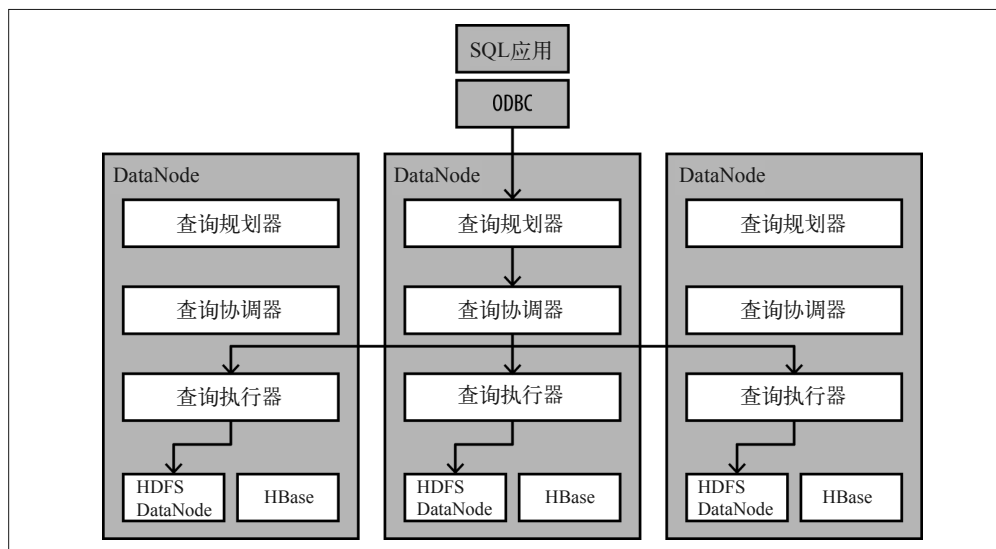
SQL应用

ODBC

DataNode

查询规划器

查询协调器

查询执行器

HDFS DataNode

HBase

DataNode

查询规划器

查询协调器

查询执行器

HDFS DataNode

HBase

DataNode

查询规划器

查询协调器

查询执行器

HDFS DataNode

HBase